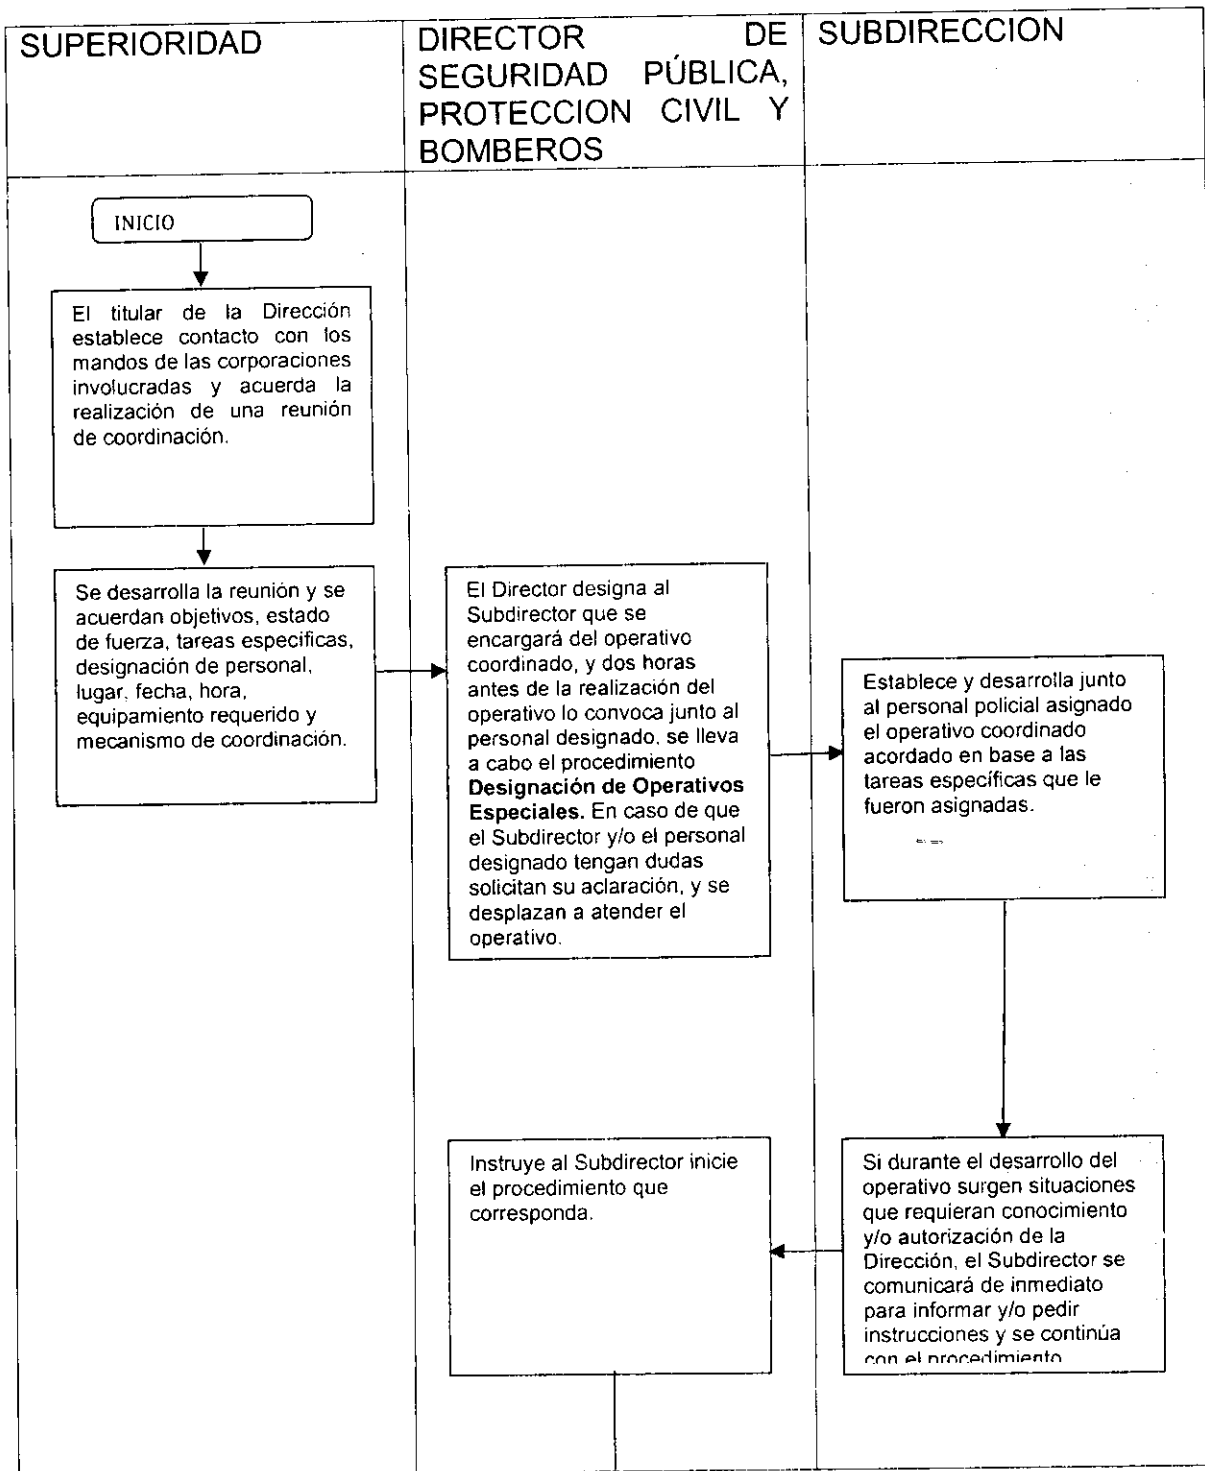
| SUPERIORIDAD | DIRECTOR DE SEGURIDAD PÚBLICA, PROTECCION CIVIL Y BOMBEROS | SUBDIRECCION |
|---|---|---|

INICIO

El titular de la Dirección establece contacto con los mandos de las corporaciones involucradas y acuerda la realización de una reunión de coordinación.

Se desarrolla la reunión y se acuerdan objetivos, estado de fuerza, tareas especificas, designación de personal, lugar, fecha, hora, equipamiento requerido y mecanismo de coordinación.

El Director designa al Subdirector que se encargará del operativo coordinado, y dos horas antes de la realización del operativo lo convoca junto al personal designado, se lleva a cabo el procedimiento **Designación de Operativos Especiales.** En caso de que el Subdirector y/o el personal designado tengan dudas solicitan su aclaración, y se desplazan a atender el operativo.

Establece y desarrolla junto al personal policial asignado el operativo coordinado acordado en base a las tareas específicas que le fueron asignadas.

Si durante el desarrollo del operativo surgen situaciones que requieran conocimiento y/o autorización de la Dirección, el Subdirector se comunicará de inmediato para informar y/o pedir instrucciones y se continúa con el procedimiento

Instruye al Subdirector inicie el procedimiento que corresponda.